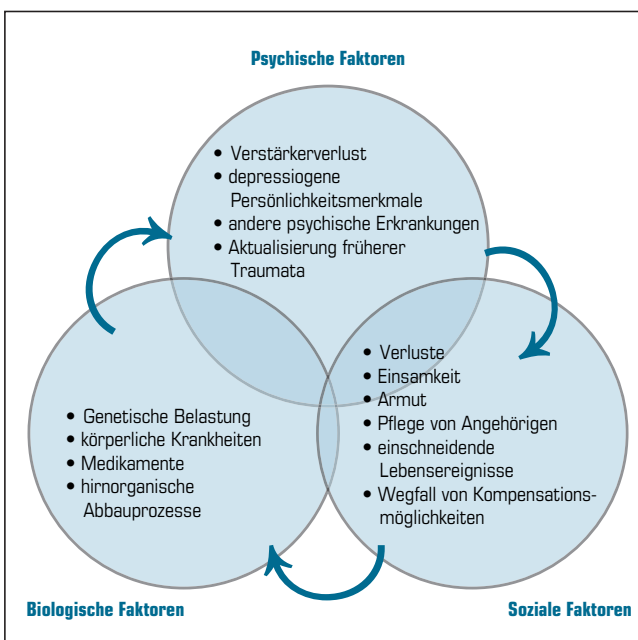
Psychische Faktoren

- Verstärkerverlust
- depressiogene Persönlichkeitsmerkmale
- andere psychische Erkrankungen
- Aktualisierung früherer Traumata

- Verluste
- Einsamkeit
- Armut
- Pflege von Angehörigen
- einschneidende Lebensereignisse
- Wegfall von Kompensationsmöglichkeiten

- Genetische Belastung
- körperliche Krankheiten
- Medikamente
- hirnorganische Abbauprozesse

Biologische Faktoren

Soziale Faktoren